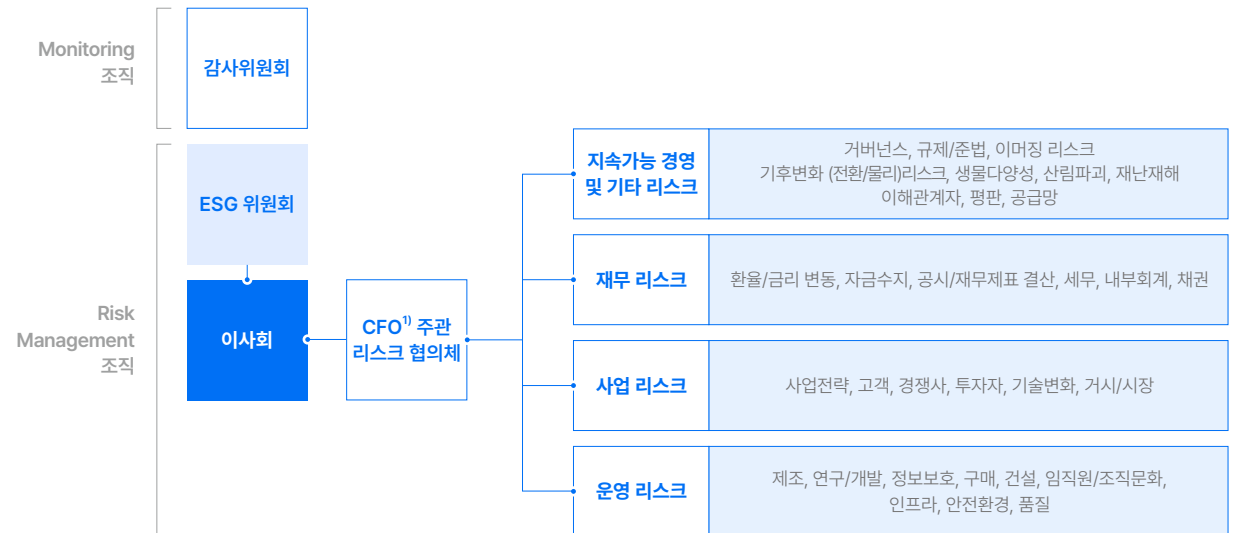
Monitoring
조직

감사위원회

Risk
Management
조직

ESG 위원회

이사회

CFO$^{1)}$ 주관
리스크 협의체

지속가능 경영
및 기타 리스크

거버넌스, 규제/준법, 이머징 리스크
기후변화 (전환/물리)리스크, 생물다양성, 산림파괴, 재난재해
이해관계자, 평판, 공급망

재무 리스크

환율/금리 변동, 자금수지, 공시/재무제표 결산, 세무, 내부회계, 채권

사업 리스크

사업전략, 고객, 경쟁사, 투자자, 기술변화, 거시/시장

운영 리스크

제조, 연구/개발, 정보보호, 구매, 건설, 임직원/조직문화,
인프라, 안전환경, 품질